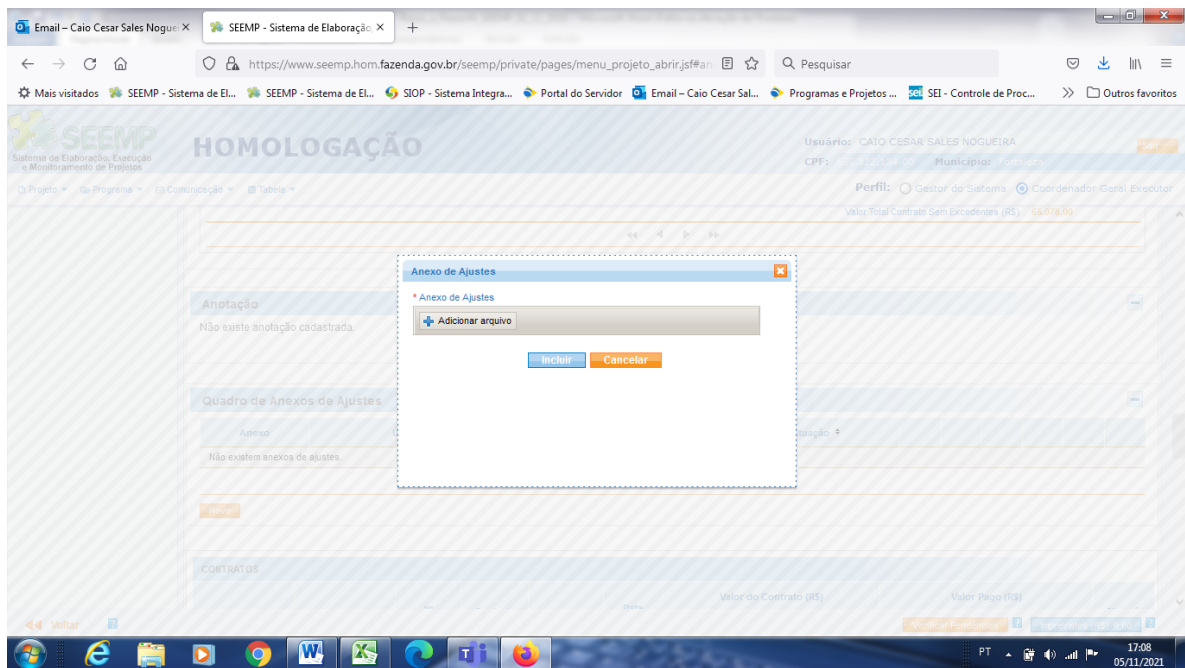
Email – Caio Cesar Sales Nogue ×
SEEMP - Sistema de Elaboração ×
+

https://www.seemp.hom.fazenda.gov.br/seemp/private/pages/menu_projeto_abrir.jsf#an
Pesquisar

Mais visitados
SEEMP - Sistema de El...
SEEMP - Sistema de El...
SIOP - Sistema Integra...
Portal do Servidor
Email – Caio Cesar Sal...
Programas e Projetos ...
SEI - Controle de Proc...
Outros favoritos

SEEMP
Sistema de Elaboração, Execução e Monitoramento de Projetos

HOMOLOGAÇÃO

Usuário: CAIO CESAR SALES NOGUEIRA
CPF: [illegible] Município: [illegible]
Sair

Projeto
Programa
Comunicação
Tabela

Perfil: Gestor do Sistema Coordenador Geral Executor

Valor Total Contrato Sem Excedentes (R$): 66.078,00

Anotação
Não existe anotação cadastrada.

Quadro de Anexos de Ajustes
Anexo
Situação
Não existem anexos de ajustes.

Novo

CONTRATOS
Valor do Contrato (R$)
Valor Pago (R$)

Voltar

Anexo de Ajustes
* Anexo de Ajustes
Adicionar arquivo
Incluir
Cancelar

PT
17:08
05/11/2021